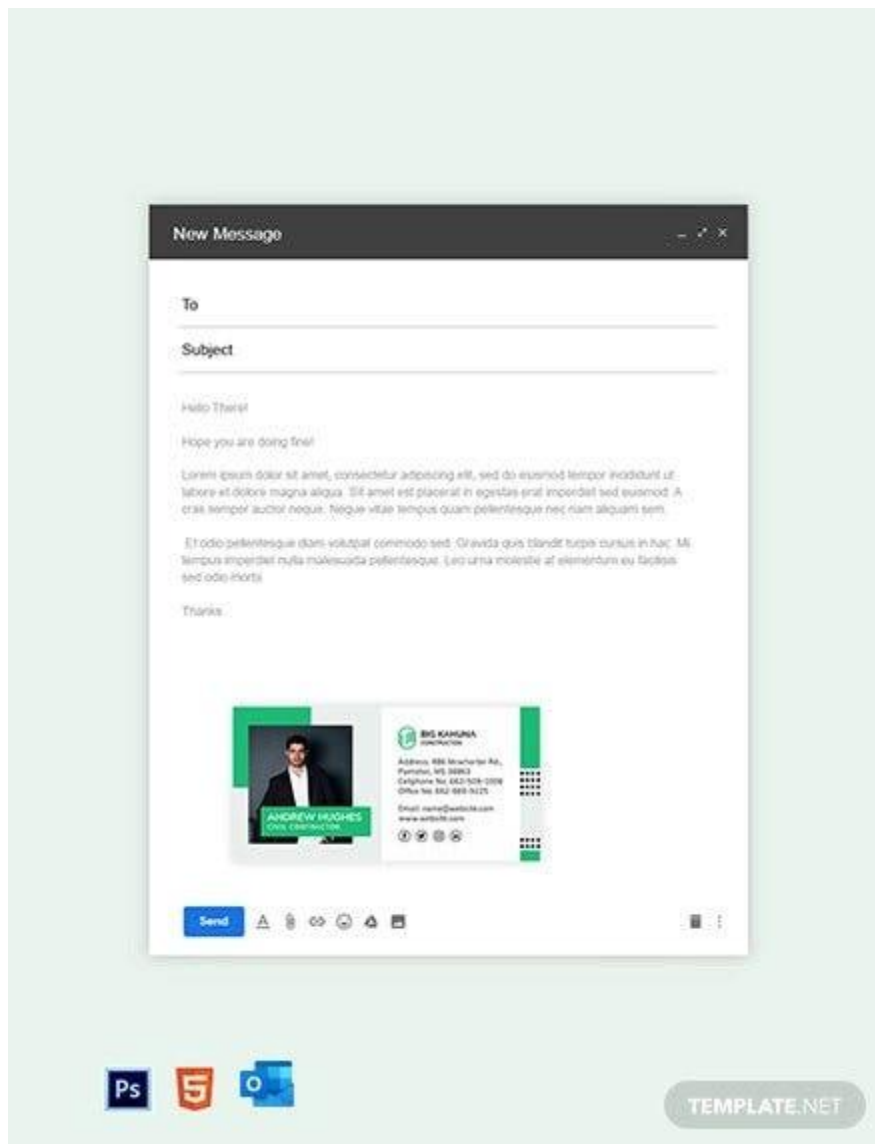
New Message

To

Subject

Hello There!

Hope you are doing fine!

Lorem ipsum dolor sit amet, consectetur adipiscing elit, sed do eiusmod tempor incididunt ut labore et dolore magna aliqua. Sit amet est placerat in egestas erat imperdiet sed euismod. A cras semper auctor neque. Neque vitae tempus quam pellentesque nec nam aliquam sem.

Et odio pellentesque diam volutpat commodo sed. Gravida quis blandit turpis cursus in hac. Mi tempus imperdiet nulla malesuada pellentesque. Leo urna molestie at elementum eu facilisis sed odio morbi

Thanks

ANDREW HUGHES
CIVIL CONTRACTOR

BIG KAHUNA
CONSTRUCTION

Address: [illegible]
Cellphone No. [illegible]
Office No. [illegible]

Email: name@website.com
www.website.com

Send

Ps

TEMPLATE.NET